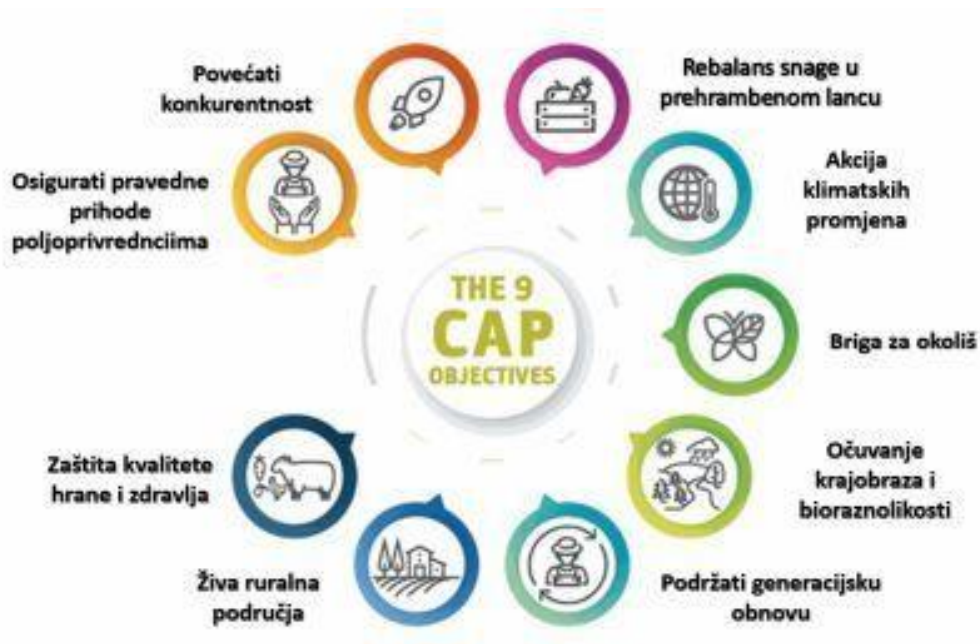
THE 9 CAP OBJECTIVES

Povećati konkurentnost

Rebalans snage u prehrambenom lancu

Osigurati pravedne prihode poljoprivrednciima

Akcija klimatskih promjena

Briga za okoliš

Zaštita kvalitete hrane i zdravlja

Očuvanje krajobraza i bioraznolikosti

Živa ruralna područja

Podržati generacijsku obnovu